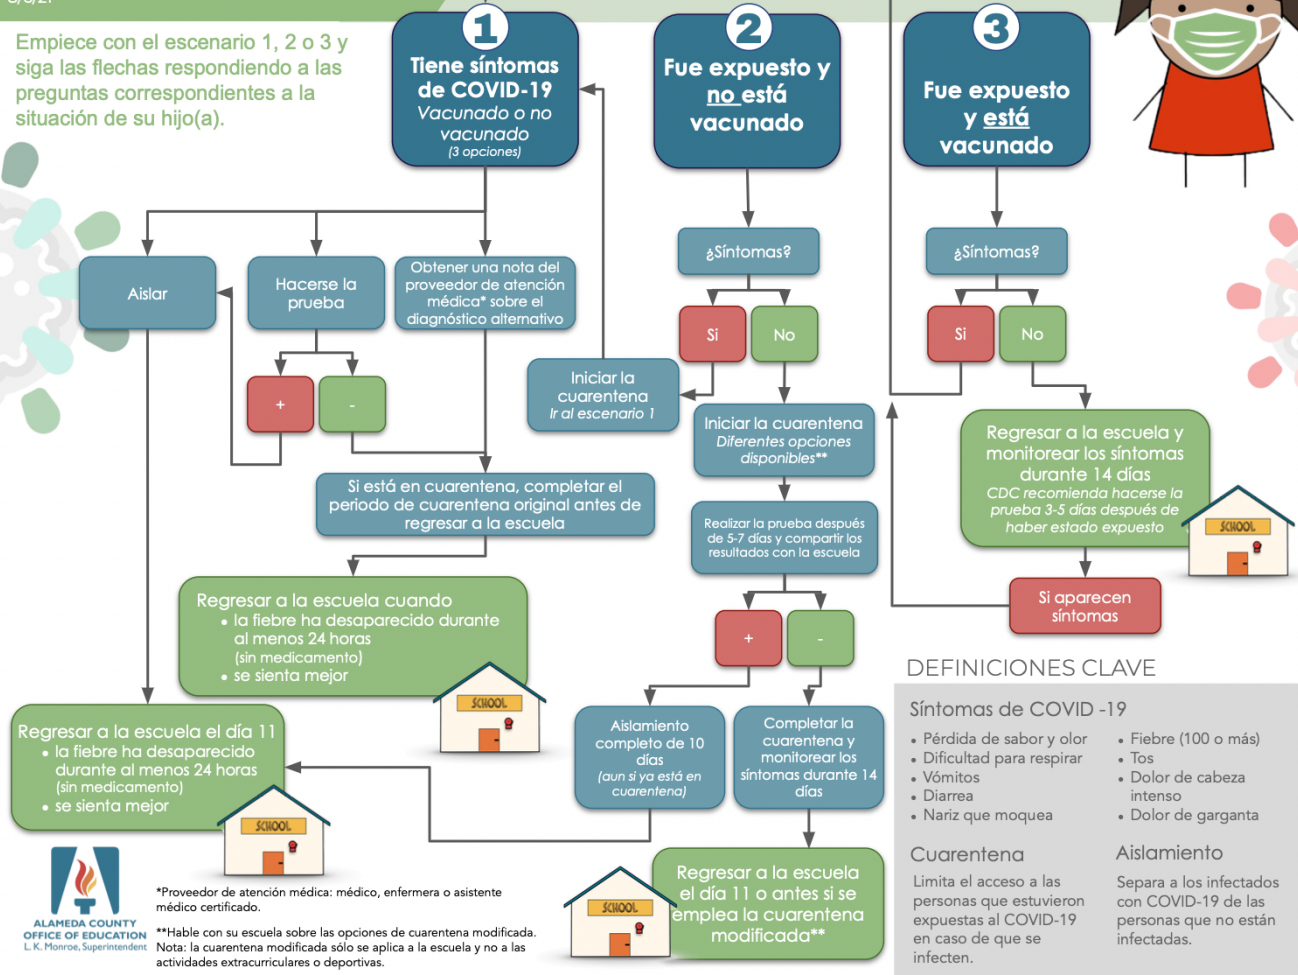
Empiece con el escenario 1, 2 o 3 y siga las flechas respondiendo a las preguntas correspondientes a la situación de su hijo(a).

1
Tiene síntomas de COVID-19
Vacunado o no vacunado
(3 opciones)

2
Fue expuesto y no está vacunado

3
Fue expuesto y está vacunado

Aislar

Hacerse la prueba

Obtener una nota del proveedor de atención médica* sobre el diagnóstico alternativo

+

-

Iniciar la cuarentena
Ir al escenario 1

¿Síntomas?

Si

No

Iniciar la cuarentena
Diferentes opciones disponibles**

Realizar la prueba después de 5-7 días y compartir los resultados con la escuela

+

-

¿Síntomas?

Si

No

Regresar a la escuela y monitorear los síntomas durante 14 días
CDC recomienda hacerse la prueba 3-5 días después de haber estado expuesto

SCHOOL

Si aparecen síntomas

Si está en cuarentena, completar el periodo de cuarentena original antes de regresar a la escuela

Regresar a la escuela cuando
• la fiebre ha desaparecido durante al menos 24 horas (sin medicamento)
• se sienta mejor

SCHOOL

Regresar a la escuela el día 11
• la fiebre ha desaparecido durante al menos 24 horas (sin medicamento)
• se sienta mejor

SCHOOL

Aislamiento completo de 10 días
(aun si ya está en cuarentena)

Completar la cuarentena y monitorear los síntomas durante 14 días

Regresar a la escuela el día 11 o antes si se emplea la cuarentena modificada**

SCHOOL

DEFINICIONES CLAVE

Síntomas de COVID -19
• Pérdida de sabor y olor
• Dificultad para respirar
• Vómitos
• Diarrea
• Nariz que moquea
• Fiebre (100 o más)
• Tos
• Dolor de cabeza intenso
• Dolor de garganta

Cuarentena
Limita el acceso a las personas que estuvieron expuestas al COVID-19 en caso de que se infecten.

Aislamiento
Separa a los infectados con COVID-19 de las personas que no están infectadas.

ALAMEDA COUNTY OFFICE OF EDUCATION
L. K. Monroe, Superintendent

*Proveedor de atención médica: médico, enfermera o asistente médico certificado.

**Hable con su escuela sobre las opciones de cuarentena modificada. Nota: la cuarentena modificada sólo se aplica a la escuela y no a las actividades extracurriculares o deportivas.